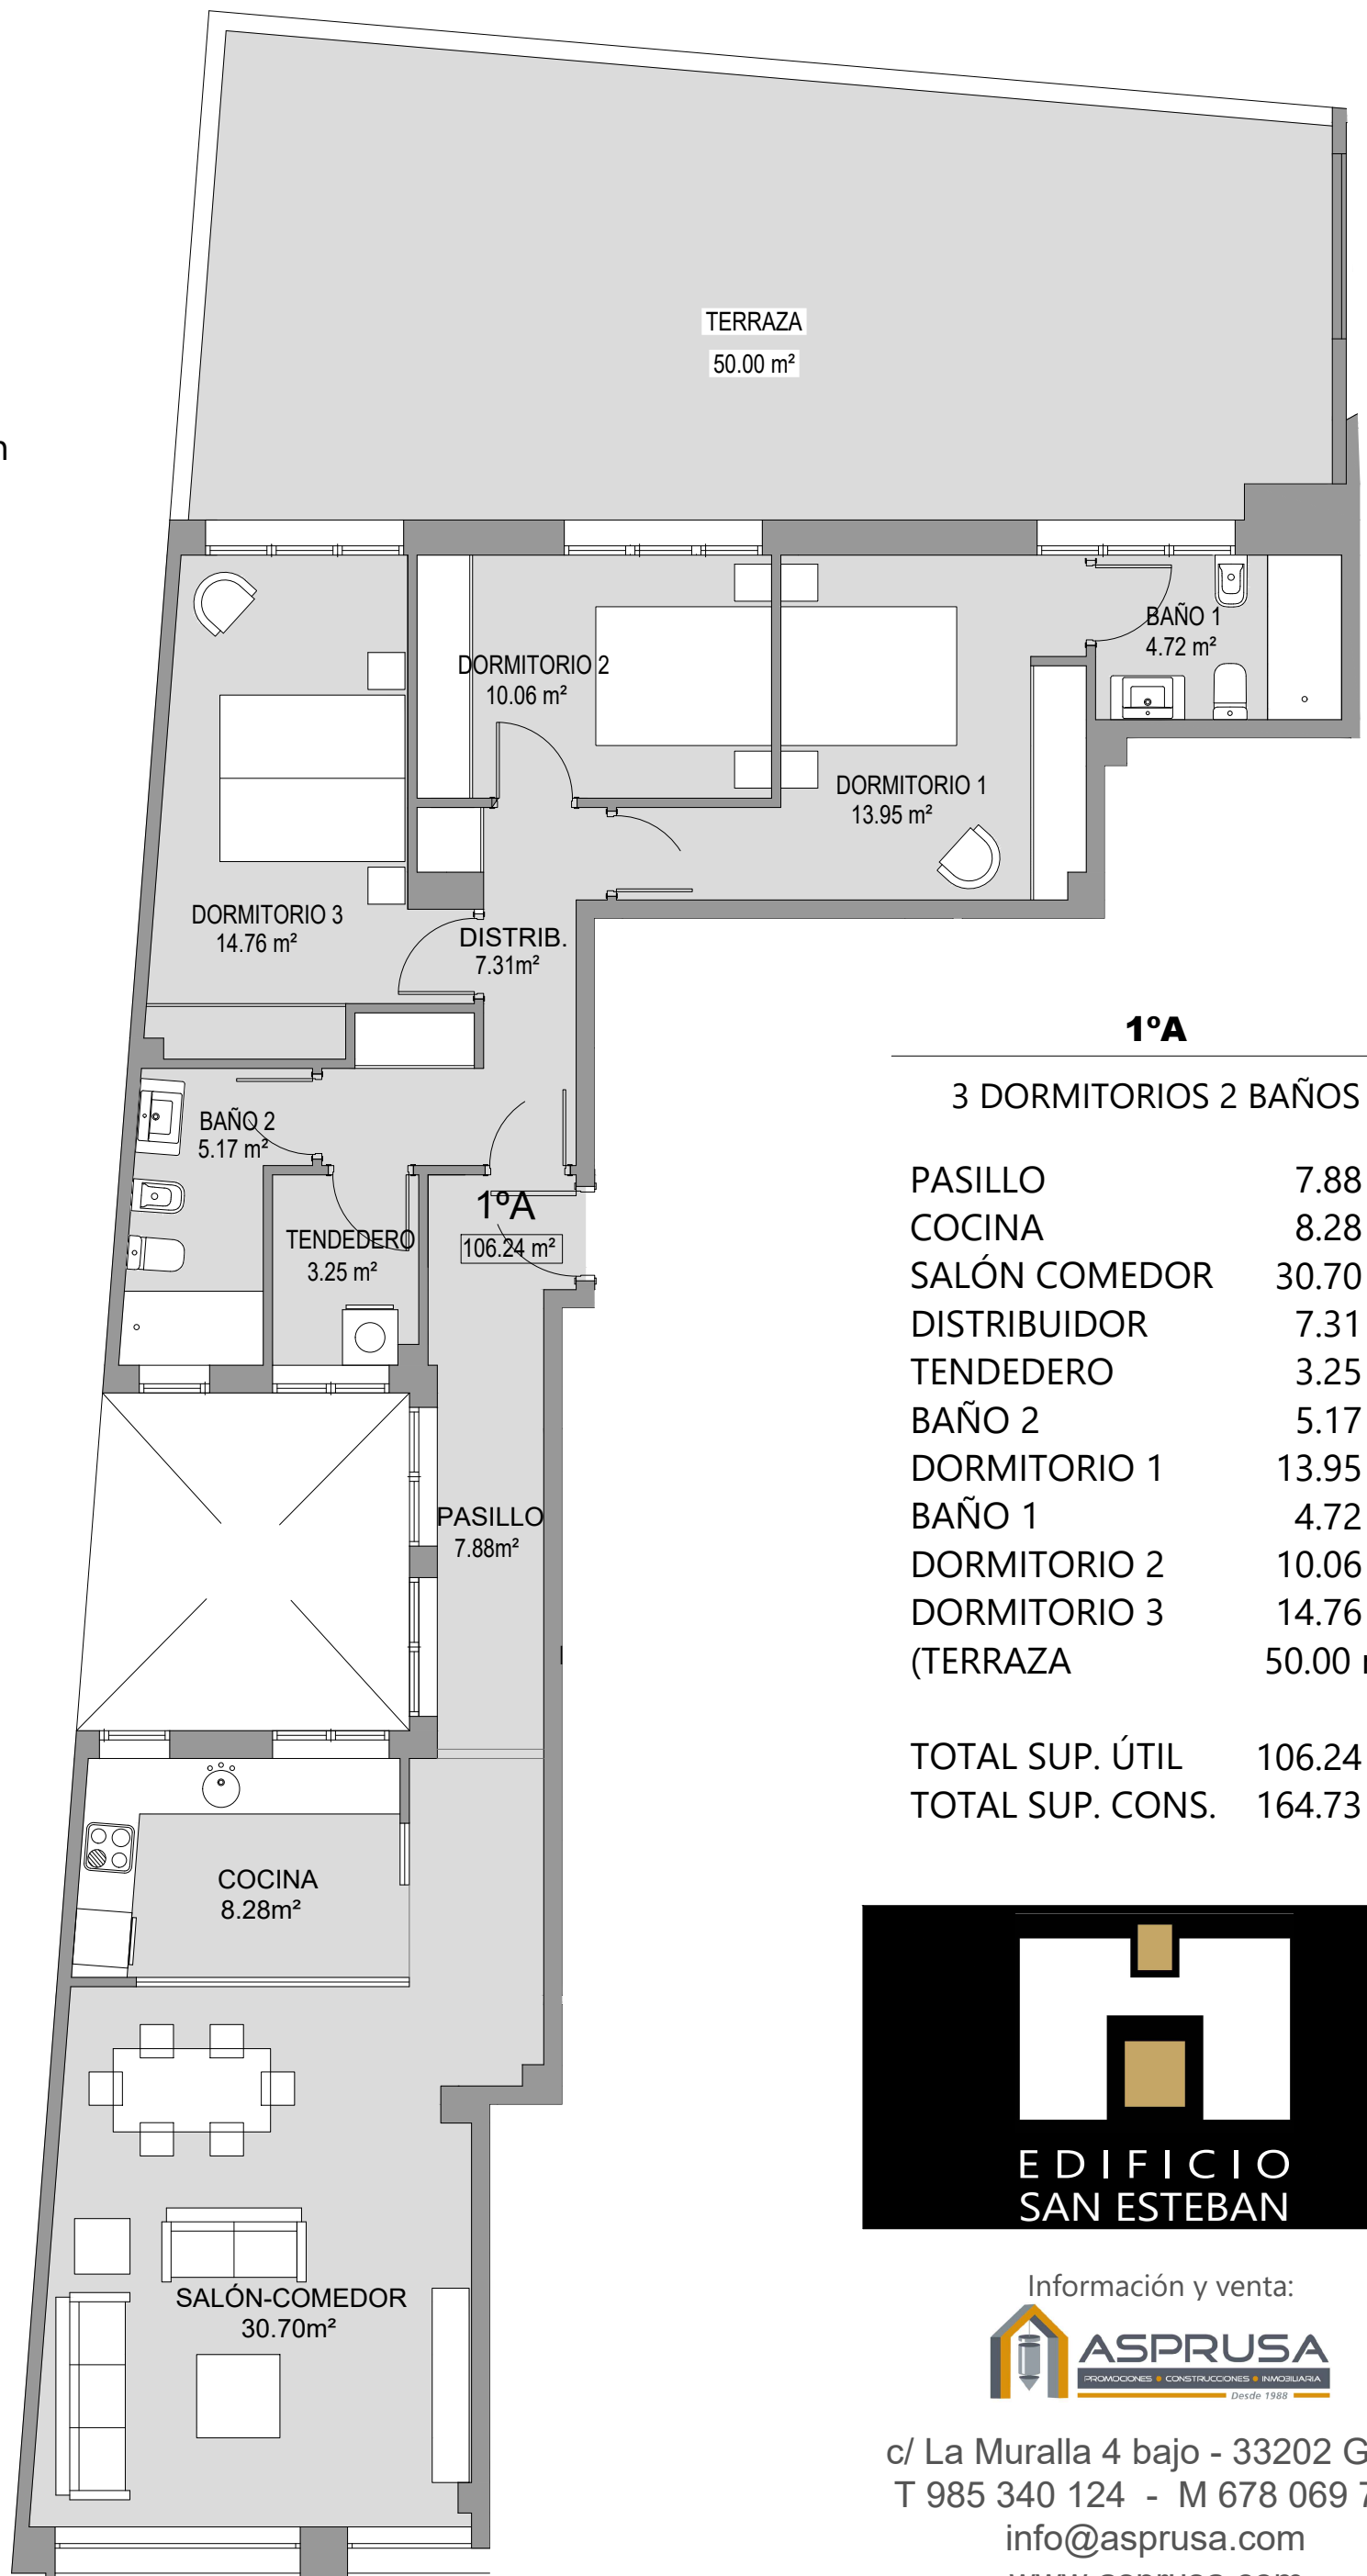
n

TERRAZA
50.00 m²

BAÑO 1
4.72 m²

DORMITORIO 2
10.06 m²

DORMITORIO 1
13.95 m²

DORMITORIO 3
14.76 m²

DISTRIB.
7.31m²

BAÑO 2
5.17 m²

TENDEDERO
3.25 m²

1ºA
106.24 m²

PASILLO
7.88m²

COCINA
8.28m²

SALÓN-COMEDOR
30.70m²

1ºA

3 DORMITORIOS 2 BAÑOS

| | |
|---|---|
| PASILLO | 7.88 |
| COCINA | 8.28 |
| SALÓN COMEDOR | 30.70 |
| DISTRIBUIDOR | 7.31 |
| TENDEDERO | 3.25 |
| BAÑO 2 | 5.17 |
| DORMITORIO 1 | 13.95 |
| BAÑO 1 | 4.72 |
| DORMITORIO 2 | 10.06 |
| DORMITORIO 3 | 14.76 |
| (TERRAZA | 50.00 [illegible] |
| TOTAL SUP. ÚTIL | 106.24 |
| TOTAL SUP. CONS. | 164.73 |

EDIFICIO
SAN ESTEBAN

Información y venta:

ASPRUSA
PROMOCIONES • CONSTRUCCIONES • INMOBILIARIA
Desde 1988

c/ La Muralla 4 bajo - 33202 G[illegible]
T 985 340 124 - M 678 069 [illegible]
info@asprusa.com
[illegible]